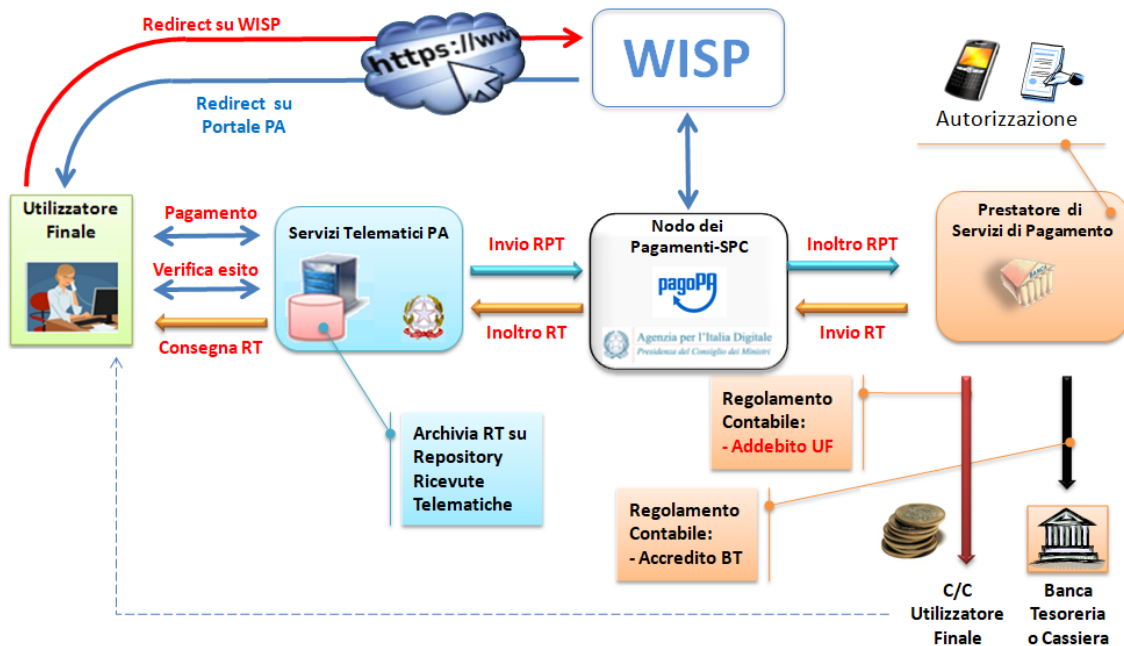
Redirect su WISP

https://ww

WISP

Redirect su Portale PA

Autorizzazione

Utilizzatore Finale

Pagamento

Verifica esito

Consegna RT

Servizi Telematici PA

Invio RPT

Inoltro RT

Nodo dei Pagamenti-SPC

pagoPA

Agenzia per l'Italia Digitale
Presidenza del Consiglio dei Ministri

Inoltro RPT

Invio RT

Prestatore di Servizi di Pagamento

Archivia RT su Repository Ricevute Telematiche

Regolamento Contabile:
- Addebito UF

Regolamento Contabile:
- Accredito BT

C/C Utilizzatore Finale

Banca Tesoreria o Cassiera